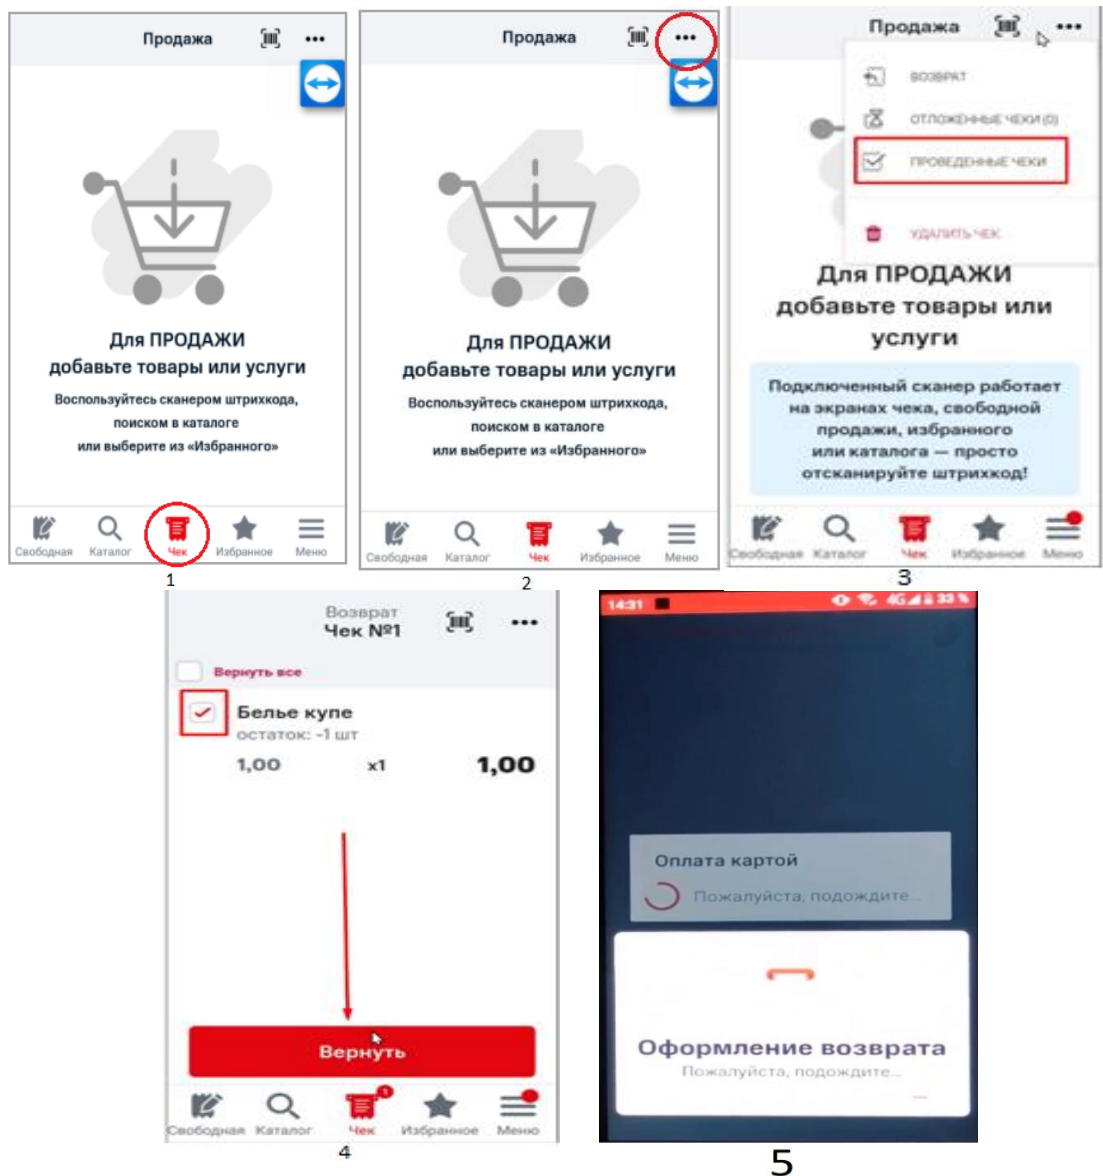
Продажа

Для ПРОДАЖИ
добавьте товары или услуги

Воспользуйтесь сканером штрихкода, поиском в каталоге или выберите из «Избранного»

Свободная Каталог Чек Избранное Меню

1

Продажа

Для ПРОДАЖИ
добавьте товары или услуги

Воспользуйтесь сканером штрихкода, поиском в каталоге или выберите из «Избранного»

Свободная Каталог Чек Избранное Меню

2

Продажа

ВОЗВРАТ
ОТЛОЖЕННЫЕ ЧЕКИ (0)
ПРОВЕДЕННЫЕ ЧЕКИ
УДАЛИТЬ ЧЕК

Для ПРОДАЖИ
добавьте товары или услуги

Подключенный сканер работает на экранах чека, свободной продажи, избранного или каталога — просто отсканируйте штрихкод!

Свободная Каталог Чек Избранное Меню

3

Возврат
Чек №1

Вернуть все

Белье купе
остаток: -1 шт
1,00 x1 1,00

Вернуть

Свободная Каталог Чек Избранное Меню

4

14:31

Оплата картой
Пожалуйста, подождите...

Оформление возврата
Пожалуйста, подождите...

5